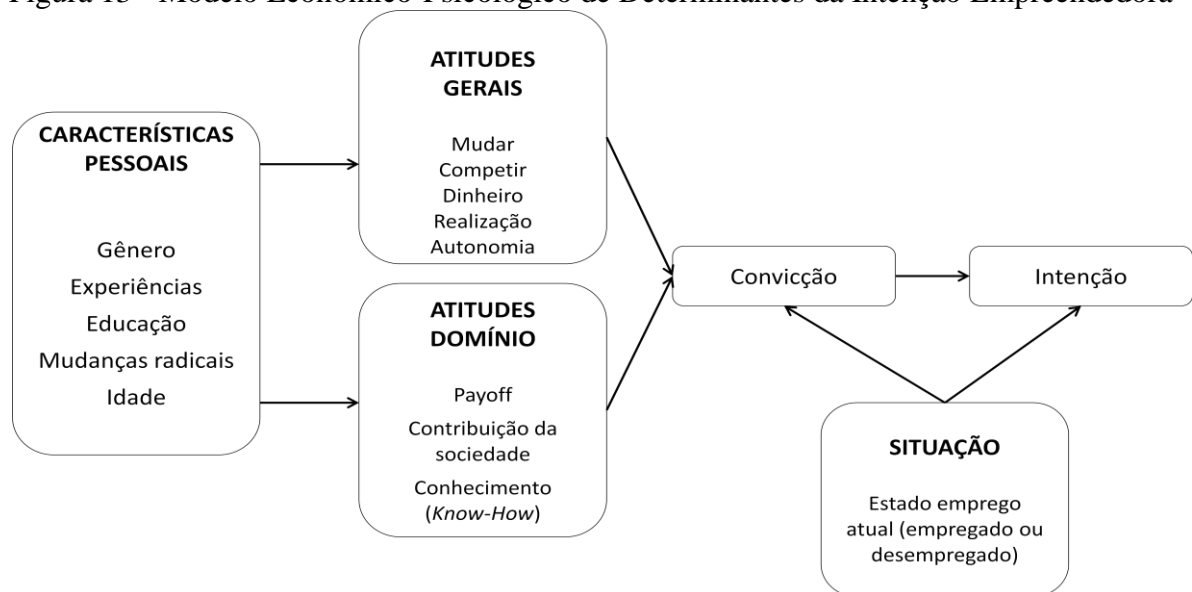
Figura 15 - Modelo Econômico-Psicológico de Determinantes da Intenção Empreendedora

CARACTERÍSTICAS PESSOAIS

Gênero
Experiências
Educação
Mudanças radicais
Idade

ATITUDES GERAIS

Mudar
Competir
Dinheiro
Realização
Autonomia

ATITUDES DOMÍNIO

Payoff
Contribuição da sociedade
Conhecimento (*Know-How*)

Convicção

Intenção

SITUAÇÃO

Estado emprego atual (empregado ou desempregado)